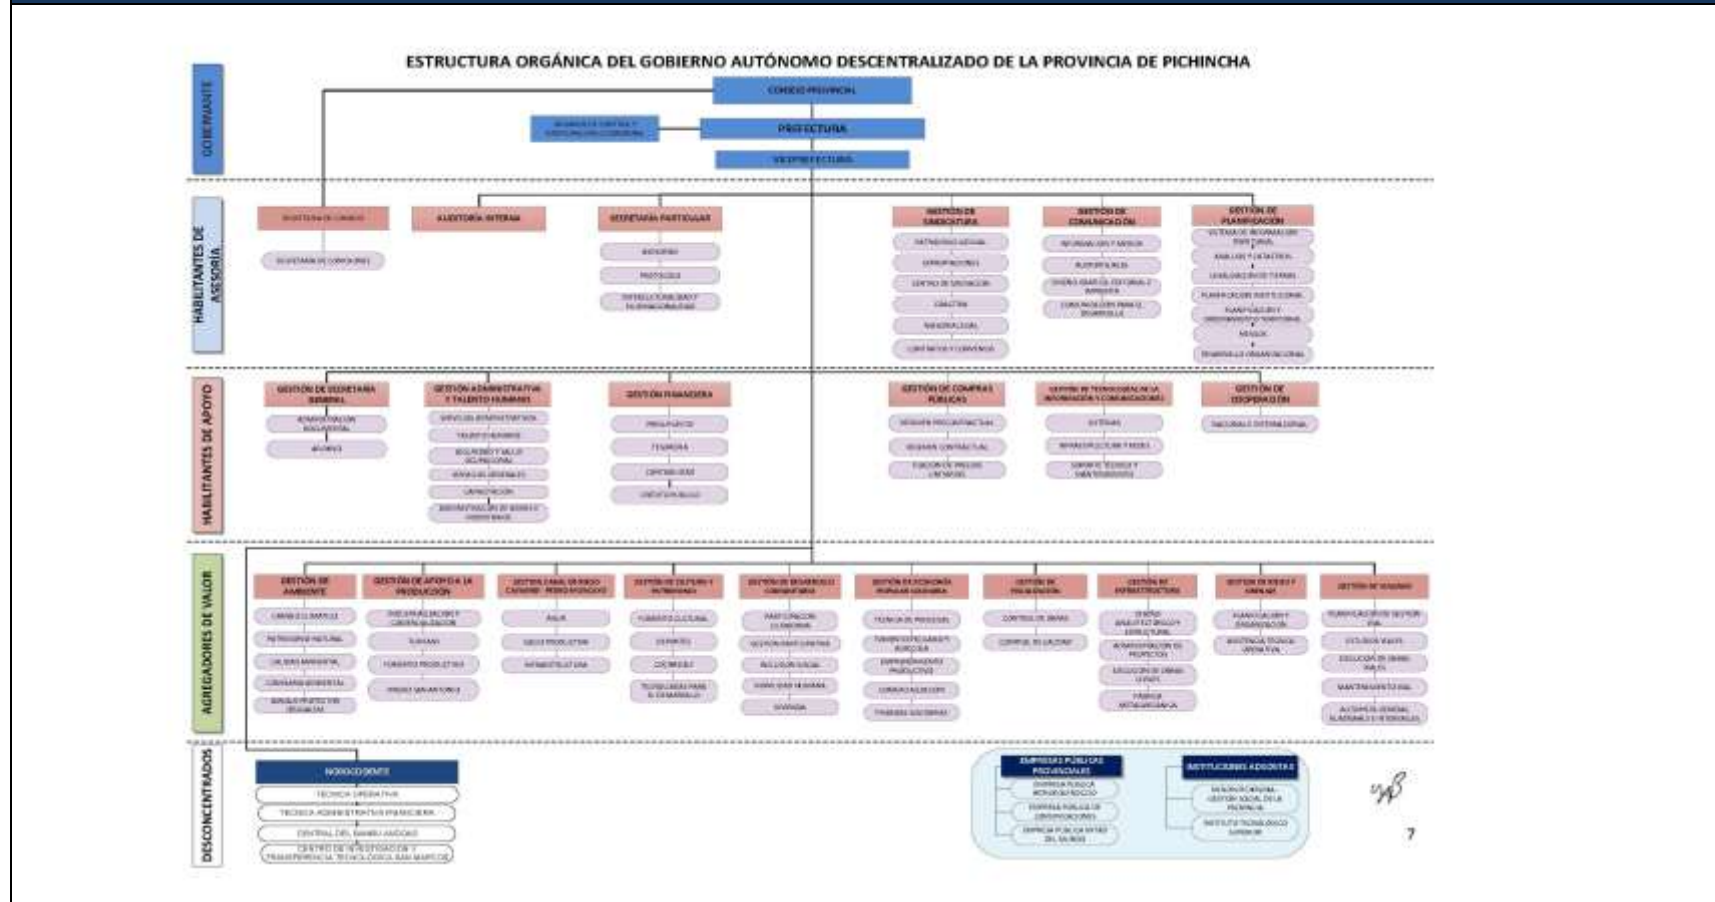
ESTRUCTURA ORGÁNICA DEL GOBIERNO AUTÓNOMO DESCENTRALIZADO DE LA PROVINCIA DE PICHINCHA

GOBERNANTE

CONSEJO PROVINCIAL

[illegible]

PREFECTURA

VICEPREFECTURA

HABILITANTES DE ASESORÍA

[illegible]

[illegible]

AUDITORÍA INTERNA

SECRETARÍA PARTICULAR

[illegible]

PROTOCOLO

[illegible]

GESTIÓN DE SINDICATURA

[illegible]

GESTIÓN DE COMUNICACIÓN

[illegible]

GESTIÓN DE PLANIFICACIÓN

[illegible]

HABILITANTES DE APOYO

GESTIÓN DE SECRETARÍA GENERAL

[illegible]

ARCHIVO

GESTIÓN ADMINISTRATIVA Y TALENTO HUMANO

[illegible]

GESTIÓN FINANCIERA

PRESUPUESTO

TESORERÍA

CONTABILIDAD

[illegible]

GESTIÓN DE COMPRAS PÚBLICAS

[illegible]

GESTIÓN DE TECNOLOGÍAS DE LA INFORMACIÓN Y COMUNICACIONES

SISTEMAS

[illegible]

GESTIÓN DE COOPERACIÓN

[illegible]

AGREGADORES DE VALOR

GESTIÓN DE AMBIENTE

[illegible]

GESTIÓN DE APOYO A LA PRODUCCIÓN

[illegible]

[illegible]

GESTIÓN DE CULTURA Y PATRIMONIO

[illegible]

GESTIÓN DE DESARROLLO COMUNITARIO

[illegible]

GESTIÓN DE ECONOMÍA POPULAR SOLIDARIA

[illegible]

GESTIÓN DE FISCALIZACIÓN

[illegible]

GESTIÓN DE INFRAESTRUCTURA

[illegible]

GESTIÓN DE RIEGO Y DRENAJE

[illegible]

GESTIÓN DE VIALIDAD

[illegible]

DESCONCENTRADOS

NOROCCIDENTE

TÉCNICA OPERATIVA

TÉCNICA ADMINISTRATIVA FINANCIERA

TURISMO

CENTRAL DEL RAMAL ANDOAS

CENTRO DE INTEGRACIÓN Y TRANSFERENCIA TECNOLÓGICA SAN MARCOS

EMPRESAS PÚBLICAS PROVINCIALES

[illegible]

INSTITUCIONES ADSCRITAS

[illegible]

7